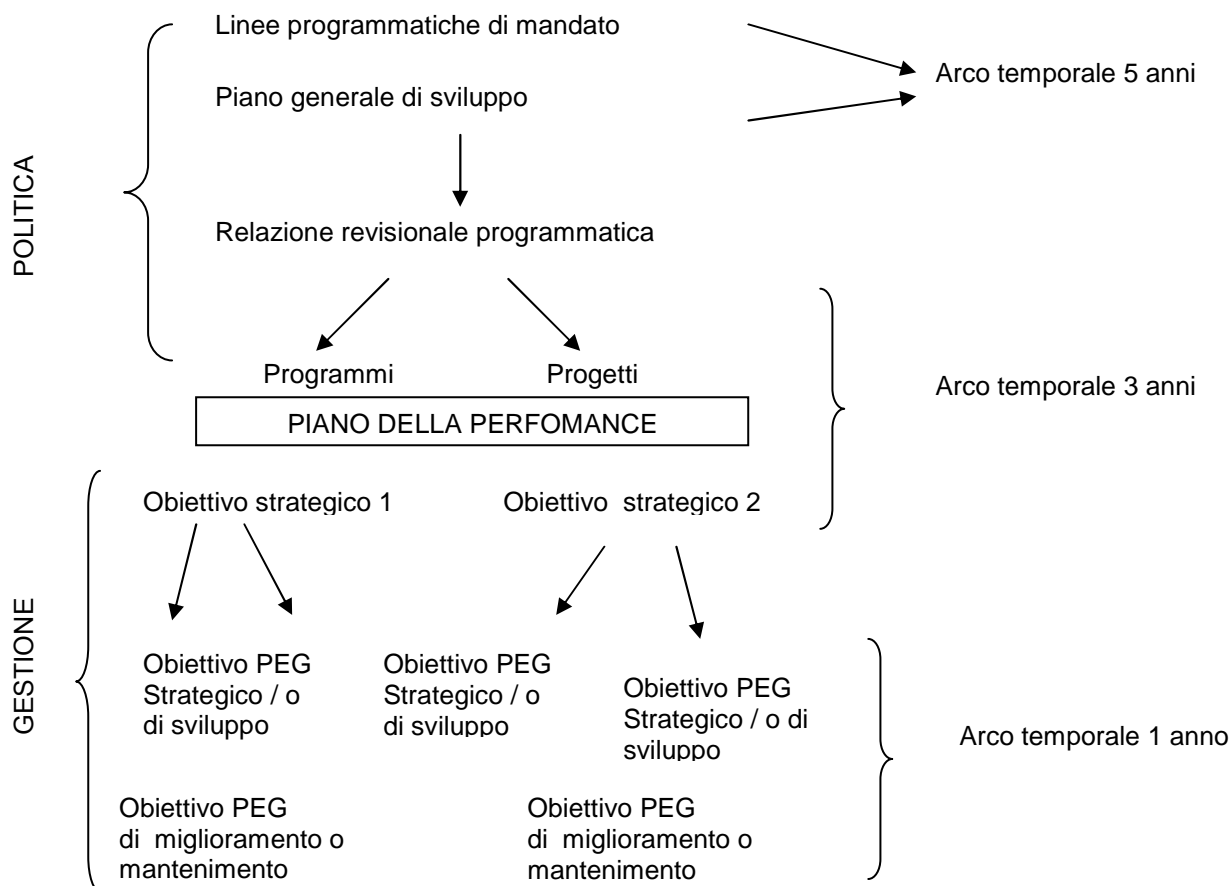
POLITICA

Linee programmatiche di mandato

Piano generale di sviluppo

Arco temporale 5 anni

Relazione revisionale programmatica

Programmi

Progetti

PIANO DELLA PERFOMANCE

Arco temporale 3 anni

GESTIONE

Obiettivo strategico 1

Obiettivo strategico 2

Obiettivo PEG Strategico / o di sviluppo

Obiettivo PEG Strategico / o di sviluppo

Obiettivo PEG Strategico / o di sviluppo

Arco temporale 1 anno

Obiettivo PEG di miglioramento o mantenimento

Obiettivo PEG di miglioramento o mantenimento